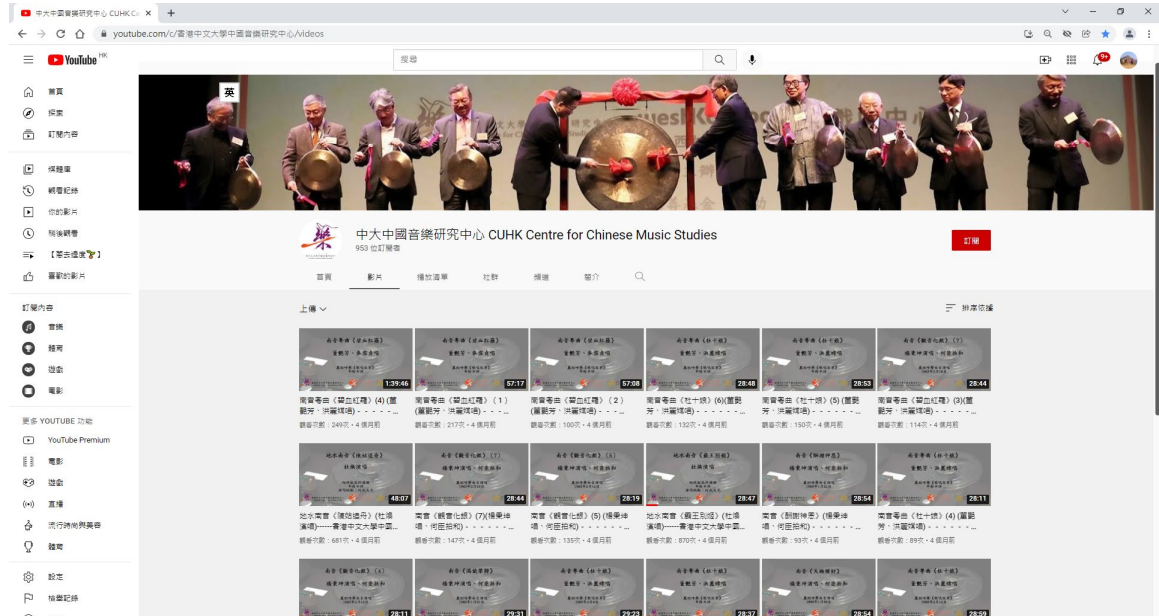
中大中國音樂研究中心 CUHK Ce ×
youtube.com/c/香港中文大學中國音樂研究中心/videos
YouTube HK
搜尋
首頁
探索
訂閱內容
媒體庫
觀看記錄
你的影片
稍後觀看
【某古趣味】
喜歡的影片
訂閱內容
音樂
體育
遊戲
電影
更多 YOUTUBE 功能
YouTube Premium
電影
遊戲
直播
流行時尚與美容
體育
設定
檢舉記錄
中大中國音樂研究中心 CUHK Centre for Chinese Music Studies
953 位訂閱者
訂閱
首頁
影片
播放清單
社群
頻道
簡介
上傳
排序依據
1:39:46
57:17
57:08
28:48
28:53
28:44
南音專曲《碧血紅箋》(4) (董觀芳．洪麗瑛唱)．．．．．
觀看次數：249次．4 個月前
南音專曲《碧血紅箋》（1）(董觀芳．洪麗瑛唱)．．．
觀看次數：217次．4 個月前
南音專曲《碧血紅箋》（2）(董觀芳．洪麗瑛唱)．．．
觀看次數：100次．4 個月前
南音專曲《杜十娘》(6)(董觀芳．洪麗瑛唱)．．．．．．
觀看次數：132次．4 個月前
南音專曲《杜十娘》(5) (董觀芳．洪麗瑛唱)．．．．．．
觀看次數：150次．4 個月前
南音專曲《觀音化緣》(3)(董觀芳．洪麗瑛唱)．．．．．
觀看次數：114次．4 個月前
48:07
28:44
28:19
28:47
28:54
28:11
地水南音《陳姑追舟》(杜煥演唱)——香港中文大學中國...
觀看次數：681次．4 個月前
南音《觀音化緣》(7)(楊燕梓唱．何臣拍和)．．．．．．
觀看次數：147次．4 個月前
南音《觀音化緣》(5) (楊燕梓唱．何臣拍和)．．．．．．
觀看次數：135次．4 個月前
地水南音《霸王別姬》(杜煥演唱)——香港中文大學中國...
觀看次數：870次．4 個月前
南音《酬謝神恩》(楊燕梓唱．何臣拍和)．．．．．．
觀看次數：93次．4 個月前
南音專曲《杜十娘》(4) (董觀芳．洪麗瑛唱)．．．．．
觀看次數：89次．4 個月前
28:11
29:31
29:23
28:37
28:54
28:59